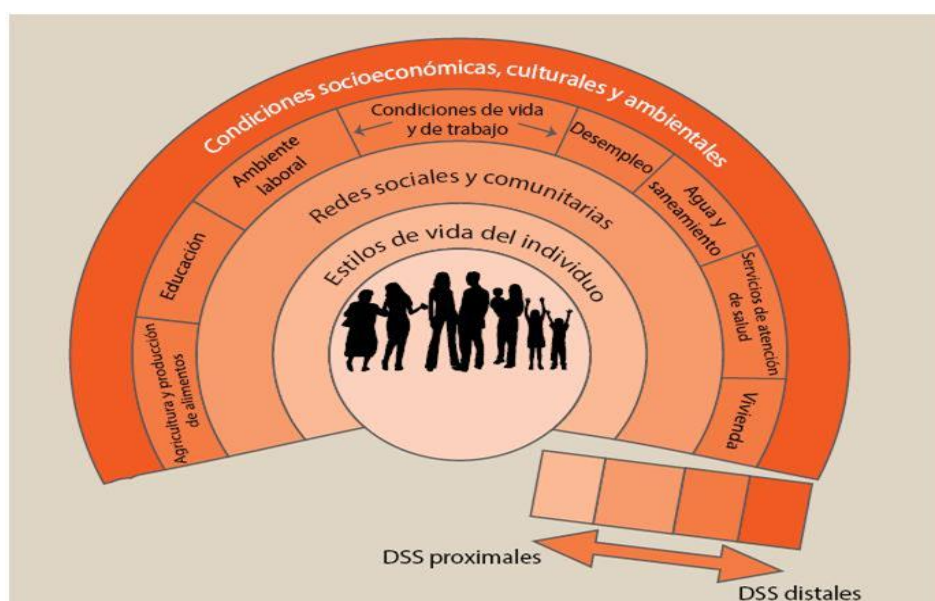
Condiciones socioeconómicas, culturales y ambientales

Condiciones de vida y de trabajo

Ambiente laboral

Desempleo

Agua y saneamiento

Educación

Servicios de atención de salud

Agricultura y producción de alimentos

Vivienda

Redes sociales y comunitarias

Estilos de vida del individuo

DSS proximales

DSS distales